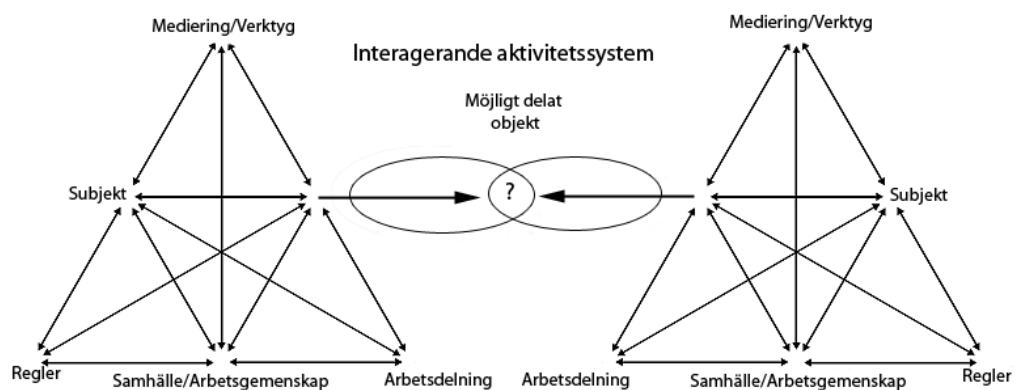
Mediering/Verktyg

Interagerande aktivitetssystem

Mediering/Verktyg

Möjligt delat objekt

Subjekt

?

Subjekt

Regler

Samhälle/Arbetsgemenskap

Arbetsdelning

Arbetsdelning

Samhälle/Arbetsgemenskap

Regler